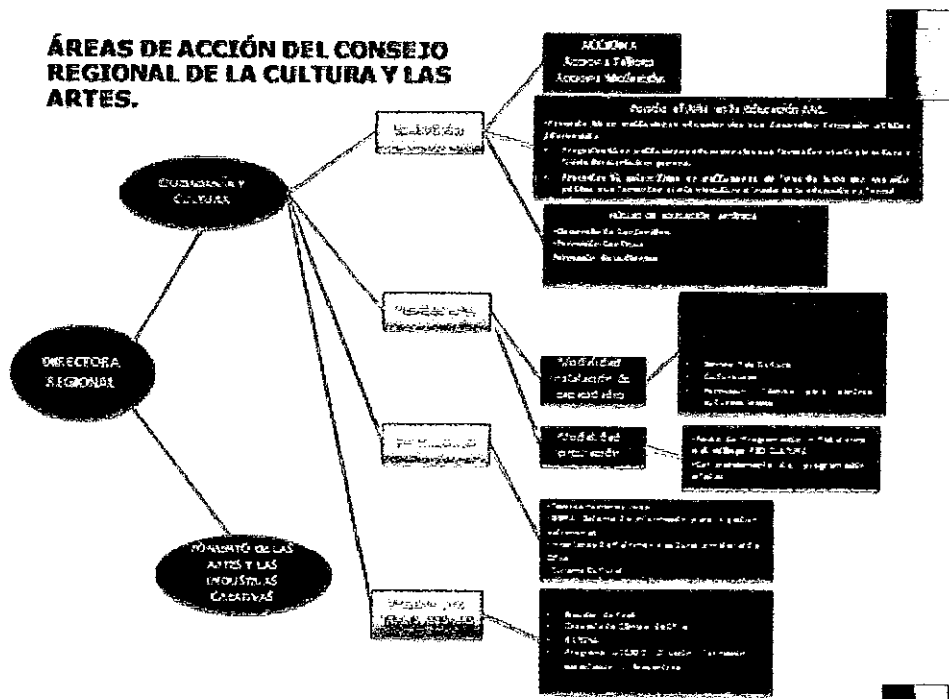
ÁREAS DE ACCIÓN DEL CONSEJO REGIONAL DE LA CULTURA Y LAS ARTES.

DIRECTORA REGIONAL

CIUDADANÍA Y CULTURA

FOMENTO DE LAS ARTES Y LAS INDUSTRIAS CREATIVAS

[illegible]

ACCIONA
Acciona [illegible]
Acciona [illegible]

Fomento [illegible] en la Educación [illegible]

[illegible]

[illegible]

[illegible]

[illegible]

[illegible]

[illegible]

Modalidad instalación de capacidades

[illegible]

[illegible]

Modalidad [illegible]

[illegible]

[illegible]

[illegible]

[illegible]

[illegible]